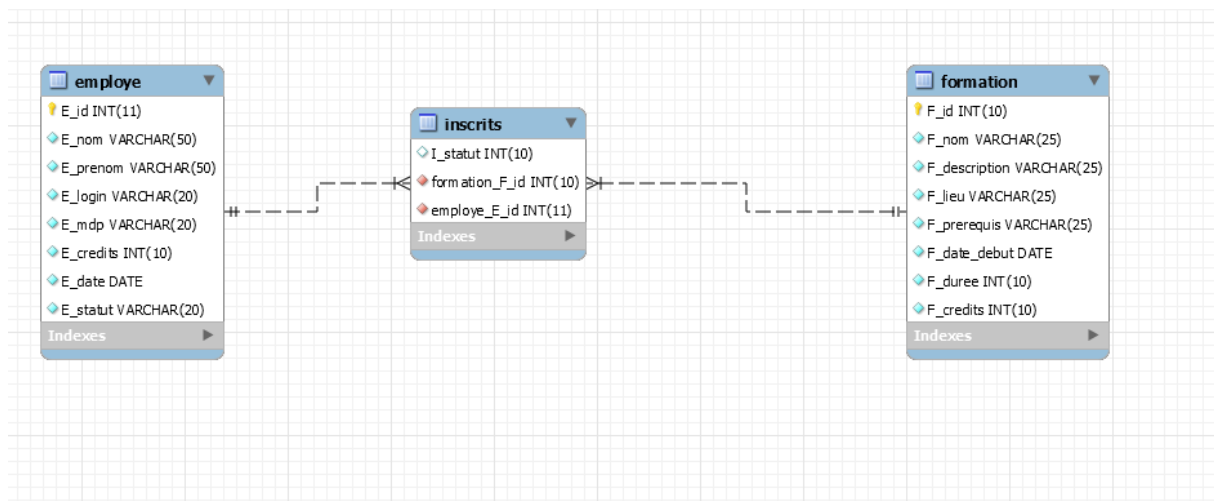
employe
E_id INT(11)
E_nom VARCHAR(50)
E_prenom VARCHAR(50)
E_login VARCHAR(20)
E_mdp VARCHAR(20)
E_credits INT(10)
E_date DATE
E_statut VARCHAR(20)
Indexes

inscrits
I_statut INT(10)
formation_F_id INT(10)
employe_E_id INT(11)
Indexes

formation
F_id INT(10)
F_nom VARCHAR(25)
F_description VARCHAR(25)
F_lieu VARCHAR(25)
F_prerequis VARCHAR(25)
F_date_debut DATE
F_duree INT(10)
F_credits INT(10)
Indexes